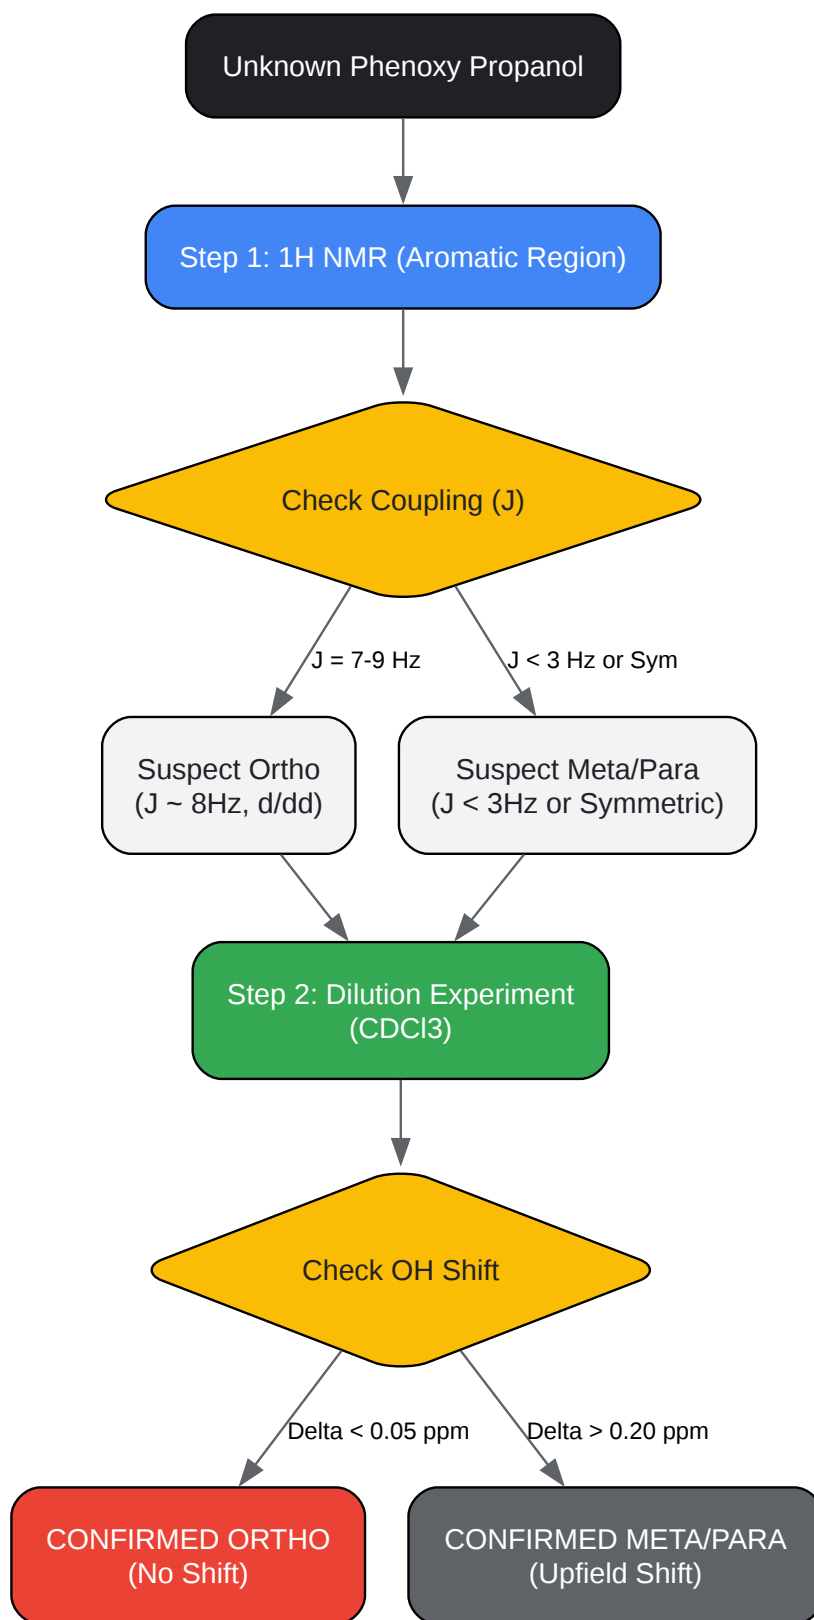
Unknown Phenoxy Propanol

Step 1: 1H NMR (Aromatic Region)

Check Coupling (J)

J = 7-9 Hz

J < 3 Hz or Sym

Suspect Ortho
(J ~ 8Hz, d/dd)

Suspect Meta/Para
(J < 3Hz or Symmetric)

Step 2: Dilution Experiment
(CDCl3)

Check OH Shift

Delta < 0.05 ppm

Delta > 0.20 ppm

CONFIRMED ORTHO
(No Shift)

CONFIRMED META/PARA
(Upfield Shift)